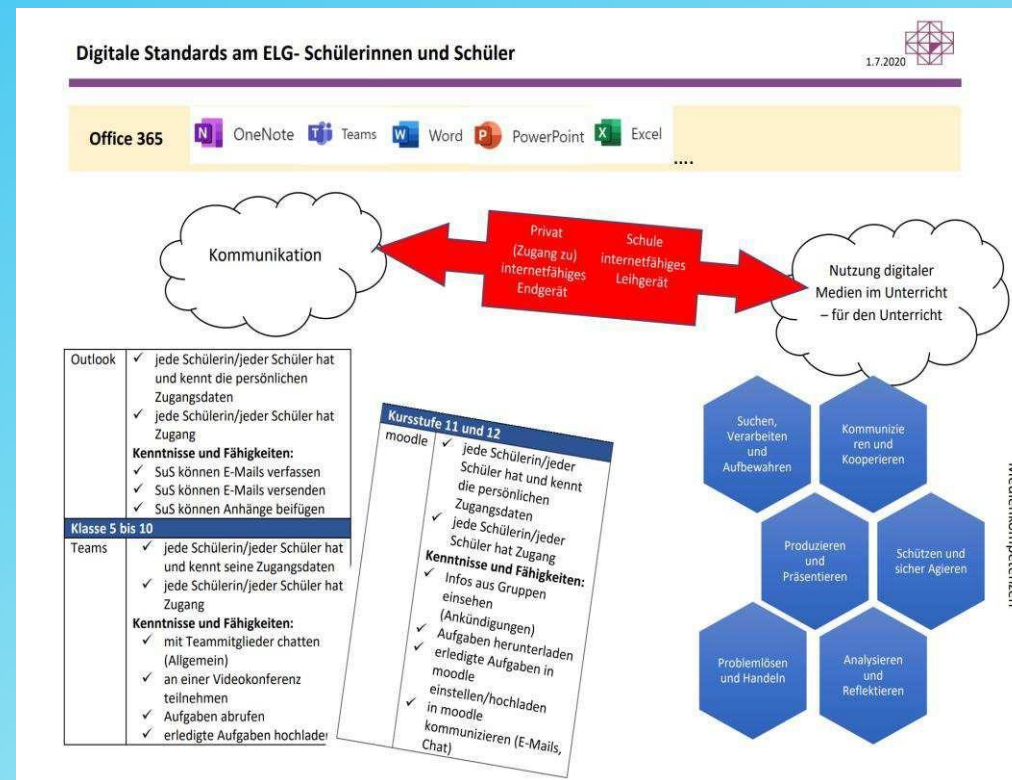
Digitale Standards am ELG- Schülerinnen und Schüler

1.7.2020

Office 365 OneNote Teams Word PowerPoint Excel ....

Kommunikation

Privat (Zugang zu) internetfähiges Endgerät

Schule internetfähiges Leihgerät

Nutzung digitaler Medien im Unterricht – für den Unterricht

| Outlook | ✓ jede Schülerin/jeder Schüler hat und kennt die persönlichen Zugangsdaten ✓ jede Schülerin/jeder Schüler hat Zugang **Kenntnisse und Fähigkeiten:** ✓ SuS können E-Mails verfassen ✓ SuS können E-Mails versenden ✓ SuS können Anhänge beifügen |
|---|---|
| **Klasse 5 bis 10** | |
| Teams | ✓ jede Schülerin/jeder Schüler hat und kennt seine Zugangsdaten ✓ jede Schülerin/jeder Schüler hat Zugang **Kenntnisse und Fähigkeiten:** ✓ mit Teammitglieder chatten (Allgemein) ✓ an einer Videokonferenz teilnehmen ✓ Aufgaben abrufen ✓ erledigte Aufgaben hochlader |

| **Kursstufe 11 und 12** | |
|---|---|
| moodle | ✓ jede Schülerin/jeder Schüler hat und kennt die persönlichen Zugangsdaten ✓ jede Schülerin/jeder Schüler hat Zugang **Kenntnisse und Fähigkeiten:** ✓ Infos aus Gruppen einsehen (Ankündigungen) ✓ Aufgaben herunterladen ✓ erledigte Aufgaben in moodle einstellen/hochladen ✓ in moodle kommunizieren (E-Mails, Chat) |

Suchen, Verarbeiten und Aufbewahren

Kommunizieren und Kooperieren

Produzieren und Präsentieren

Schützen und sicher Agieren

Problemlösen und Handeln

Analysieren und Reflektieren

Medienkompetenzen